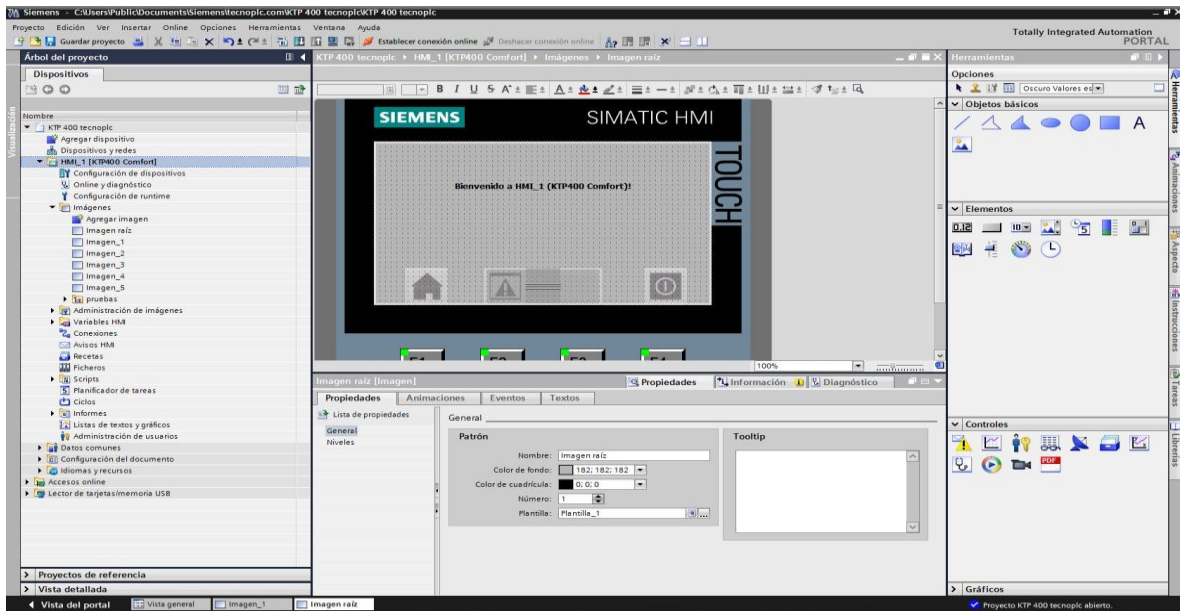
Siemens - C:\Users\Public\Documents\Siemens\tecnoplc.com\KTP 400 tecnoplc\KTP 400 tecnoplc

Proyecto Edición Ver Insertar Online Opciones Herramientas Ventana Ayuda

Guardar proyecto Establecer conexión online Deshacer conexión online

Totally Integrated Automation PORTAL

Árbol del proyecto

Dispositivos

Visualización

Nombre

KTP 400 tecnoplc
Agregar dispositivo
Dispositivos y redes
HMI_1 [KTP400 Comfort]
Configuración de dispositivos
Online y diagnóstico
Configuración de runtime
Imágenes
Agregar imagen
Imagen raíz
Imagen_1
Imagen_2
Imagen_3
Imagen_4
Imagen_5
pruebas
Administración de imágenes
Variables HMI
Conexiones
Avisos HMI
Recetas
Ficheros
Scripts
Planificador de tareas
Ciclos
Informes
Listas de textos y gráficos
Administración de usuarios
Datos comunes
Configuración del documento
Idiomas y recursos
Accesos online
Lector de tarjetas/memoria USB

Proyectos de referencia
Vista detallada

KTP 400 tecnoplc ▸ HMI_1 [KTP400 Comfort] ▸ Imágenes ▸ Imagen raíz

SIEMENS SIMATIC HMI

TOUCH

Bienvenido a HMI_1 (KTP400 Comfort)!

F1 F2 F3 F4

100%

Imagen raíz [Imagen]

Propiedades Información Diagnóstico

Propiedades Animaciones Eventos Textos

Lista de propiedades
General
Niveles

General

Patrón

Nombre: Imagen raíz
Color de fondo: 182; 182; 182
Color de cuadrícula: 0; 0; 0
Número: 1
Plantilla: Plantilla_1

Tooltip

Herramientas

Opciones

Oscuro Valores es

Objetos básicos

A

Elementos

0.12

Controles

PDF

Gráficos

Herramientas Animaciones Aspecto Instrucciones Tareas Librerías

Vista del portal Vista general Imagen_1 Imagen raíz

Proyecto KTP 400 tecnoplc abierto.